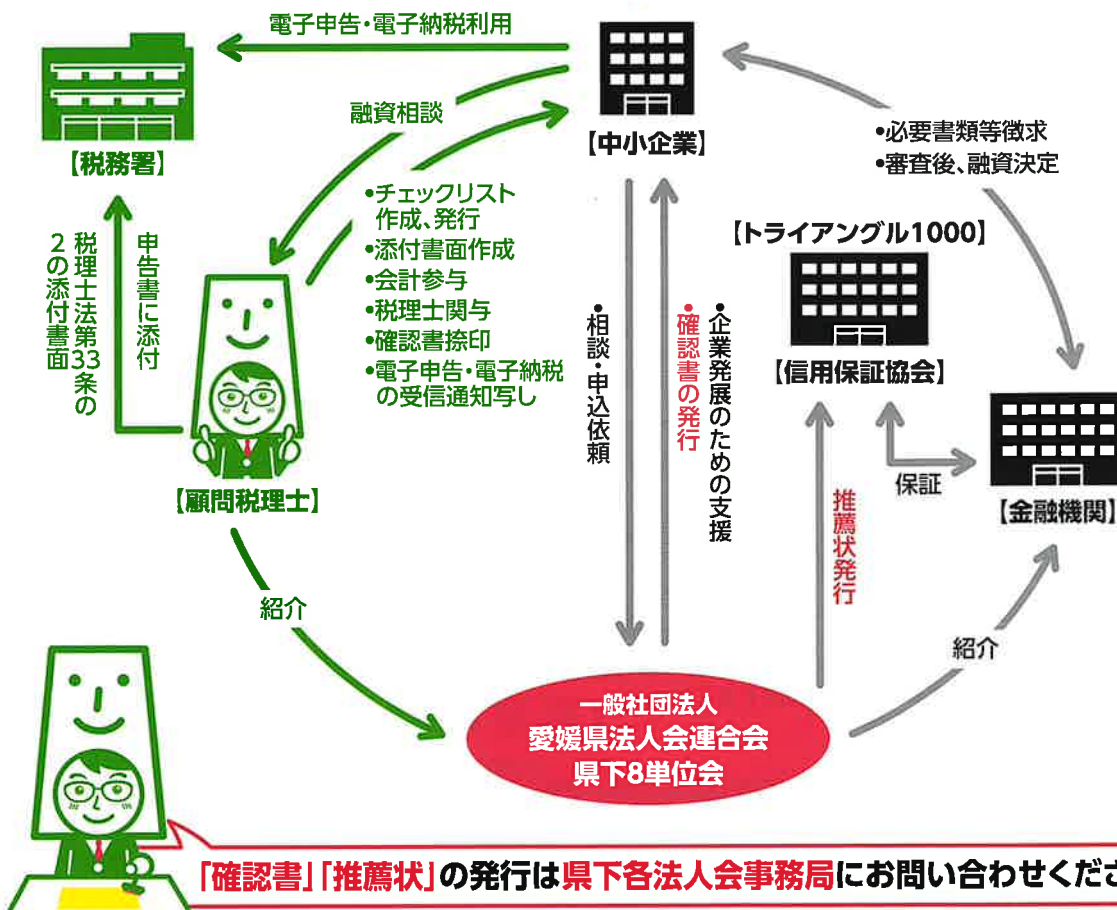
電子申告・電子納税利用

【税務署】

融資相談

【中小企業】

•必要書類等徴求
•審査後、融資決定

•チェックリスト作成、発行
•添付書面作成
•会計参与
•税理士関与
•確認書捺印
•電子申告・電子納税の受信通知写し

税理士法第33条の2の添付書面

申告書に添付

【トライアングル1000】

【信用保証協会】

•相談・申込依頼

•確認書の発行

•企業発展のための支援

保証

【金融機関】

【顧問税理士】

推薦状発行

紹介

紹介

一般社団法人
愛媛県法人会連合会
県下8単位会

「確認書」「推薦状」の発行は県下各法人会事務局にお問い合わせくださ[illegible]